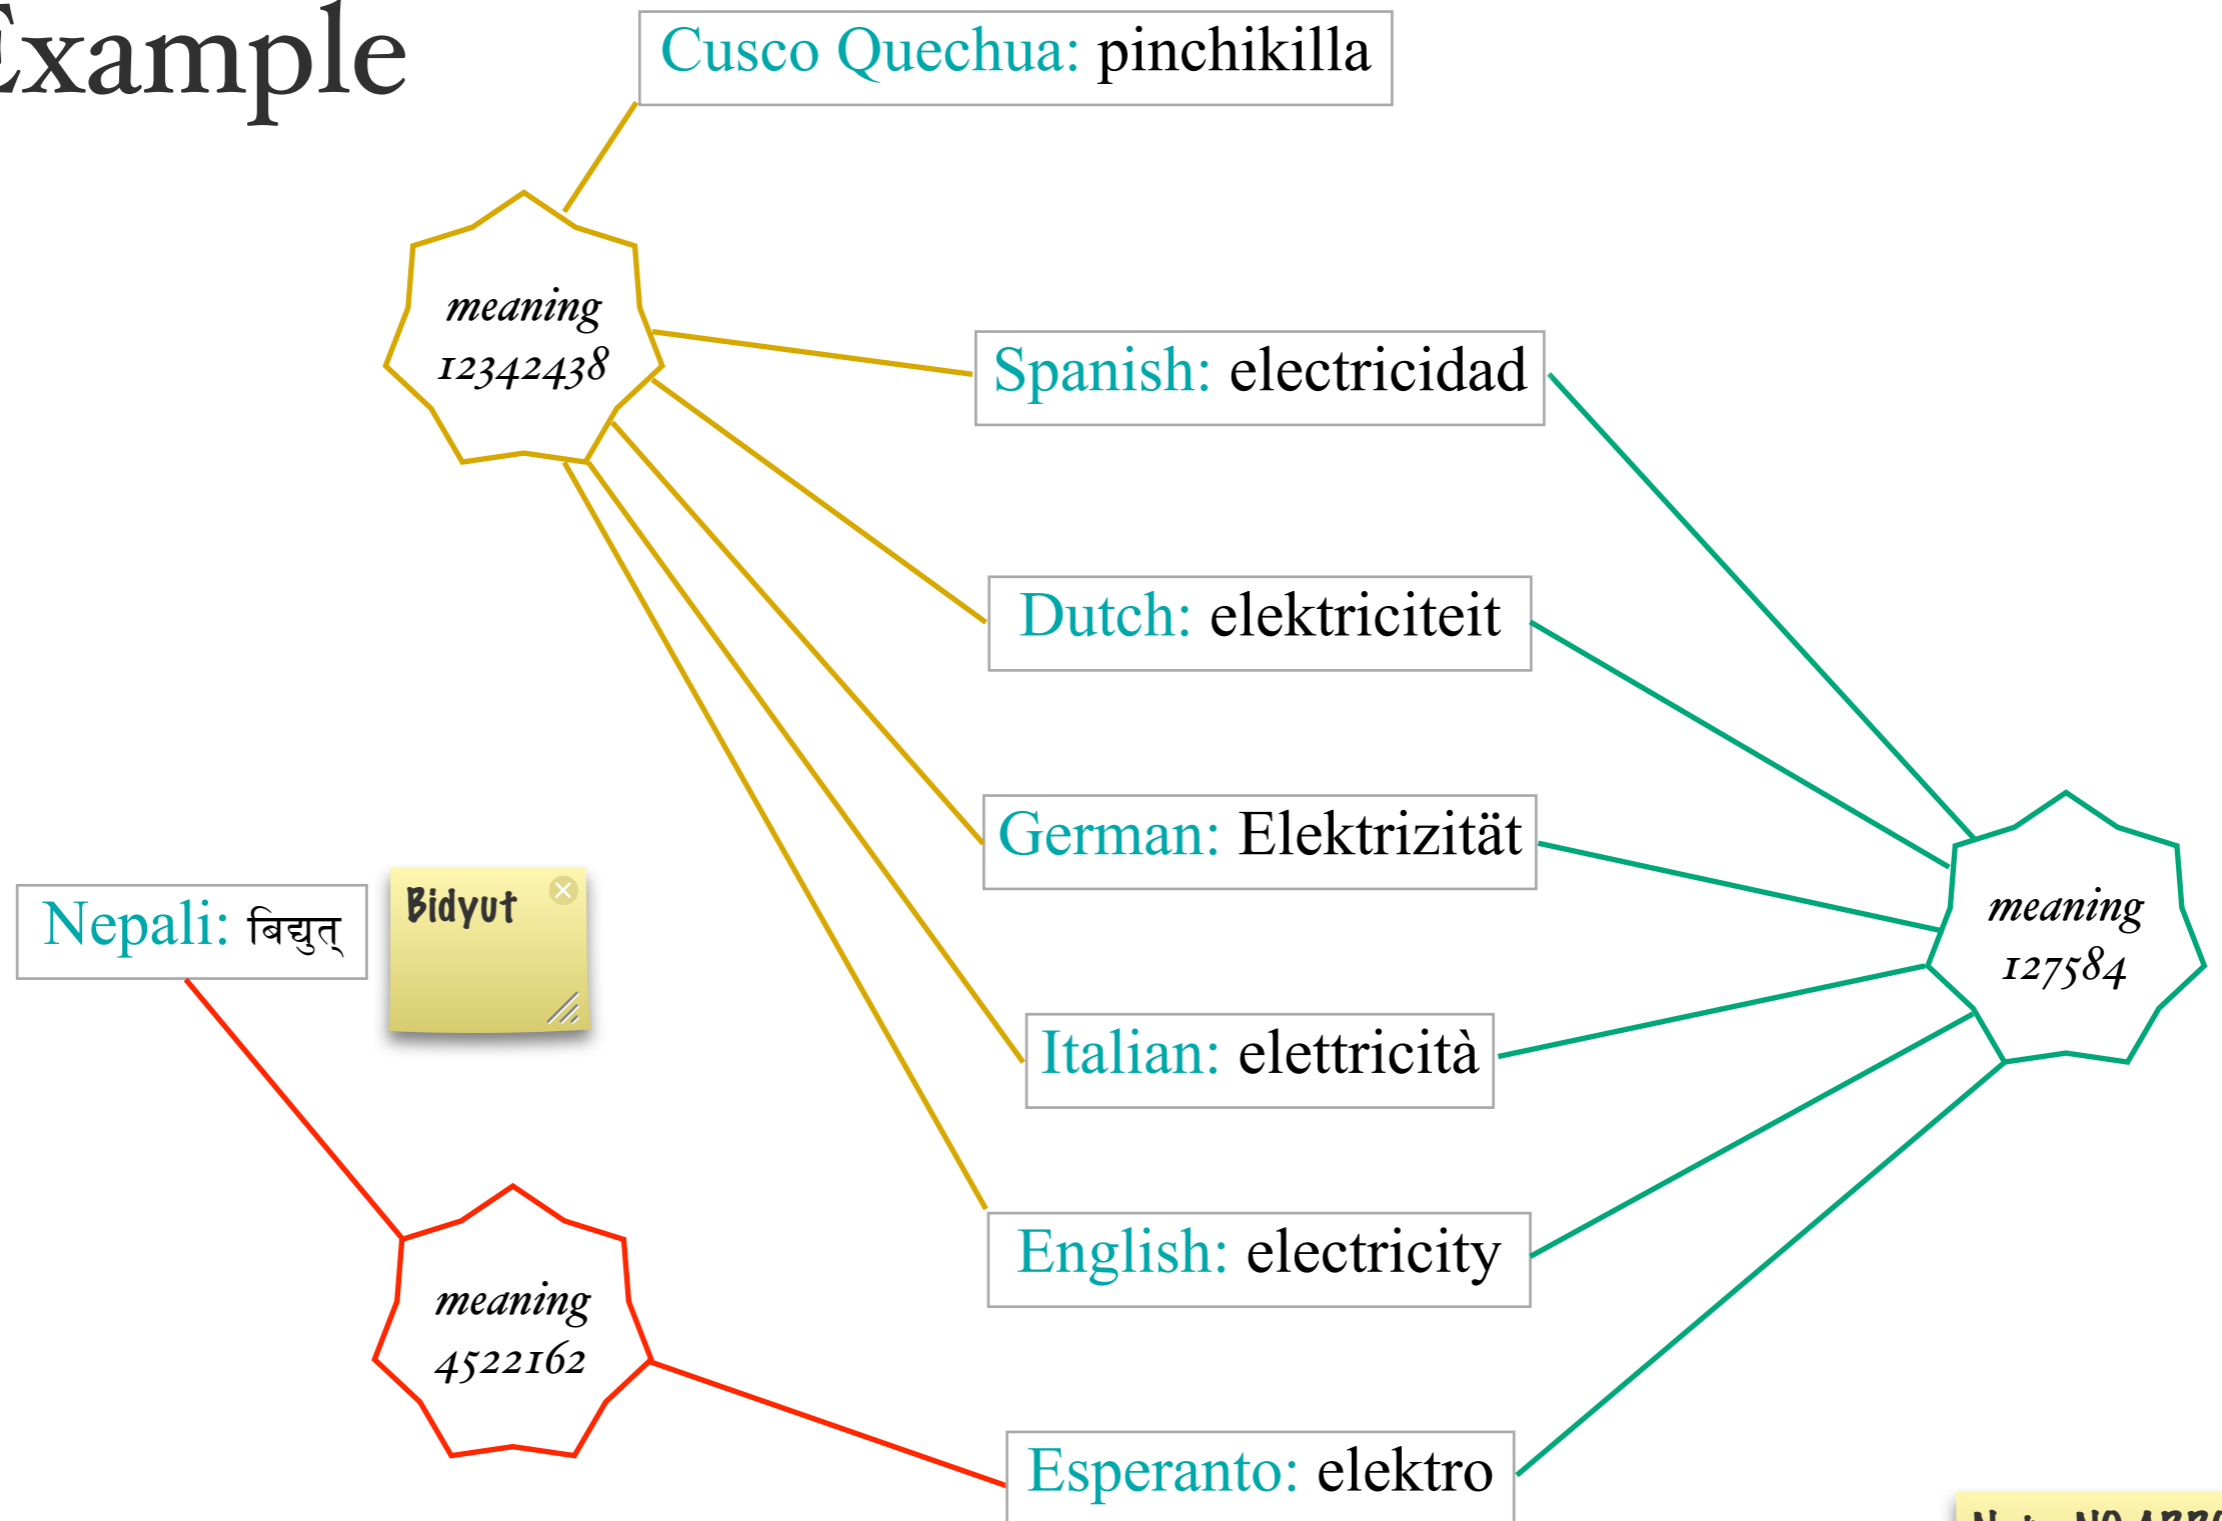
Example

Cusco Quechua: pinchikilla

meaning 12342438

Spanish: electricidad

Dutch: elektriciteit

German: Elektrizität

meaning 127584

Nepali: बिद्युत्

Bidyut

Italian: elettricità

English: electricity

meaning 4522162

Esperanto: elektro

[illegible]